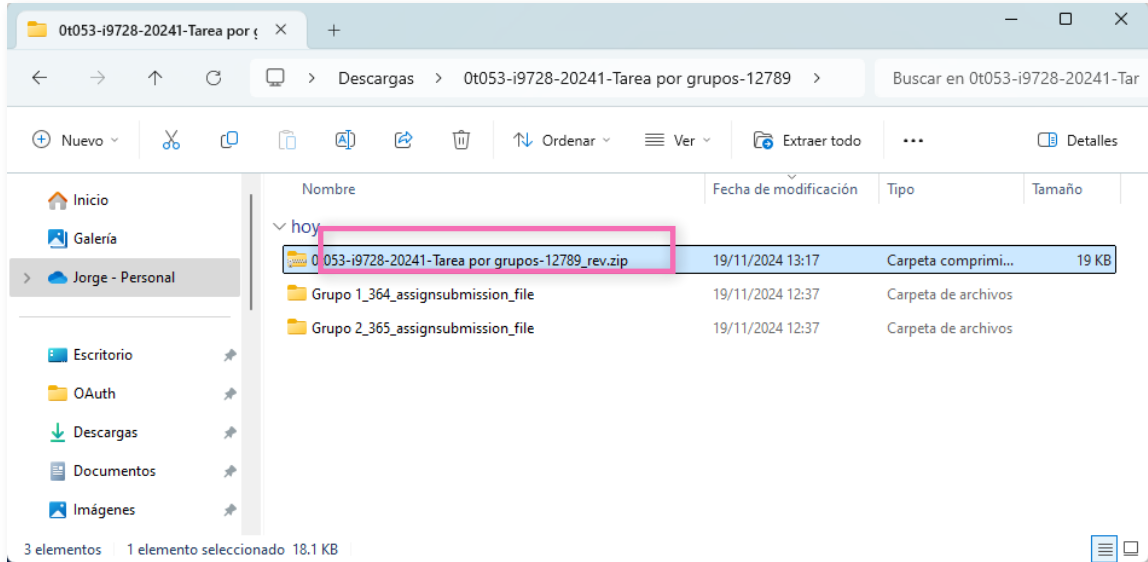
0t053-i9728-20241-Tarea por g ×  +

Descargas > 0t053-i9728-20241-Tarea por grupos-12789 >

Buscar en 0t053-i9728-20241-Tar

Nuevo  Ordenar  Ver  Extraer todo  ...  Detalles

Inicio
Galería
Jorge - Personal

Escritorio
OAuth
Descargas
Documentos
Imágenes

| Nombre | Fecha de modificación | Tipo | Tamaño |
|---|---|---|---|
| hoy | | | |
| 0t053-i9728-20241-Tarea por grupos-12789_rev.zip | 19/11/2024 13:17 | Carpeta comprimi... | 19 KB |
| Grupo 1_364_assignsubmission_file | 19/11/2024 12:37 | Carpeta de archivos | |
| Grupo 2_365_assignsubmission_file | 19/11/2024 12:37 | Carpeta de archivos | |

3 elementos | 1 elemento seleccionado 18.1 KB